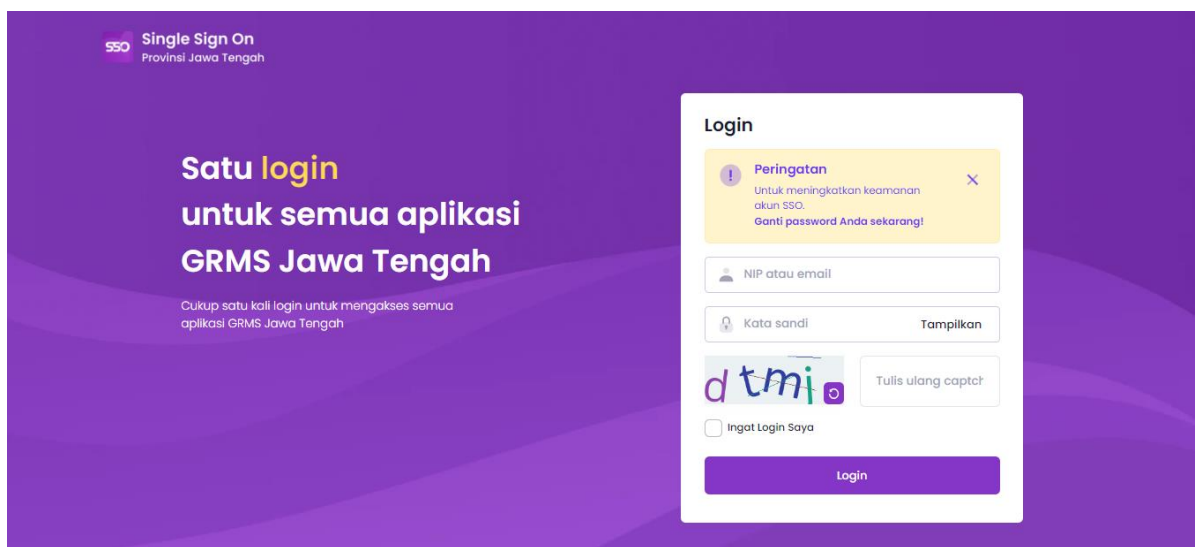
SSO Single Sign On
Provinsi Jawa Tengah

Satu login
untuk semua aplikasi
GRMS Jawa Tengah

Cukup satu kali login untuk mengakses semua aplikasi GRMS Jawa Tengah

Login

Peringatan
Untuk meningkatkan keamanan akun SSO.
Ganti password Anda sekarang!

NIP atau email

Kata sandi
Tampilkan

dtmi

Tulis ulang captch

Ingat Login Saya

Login